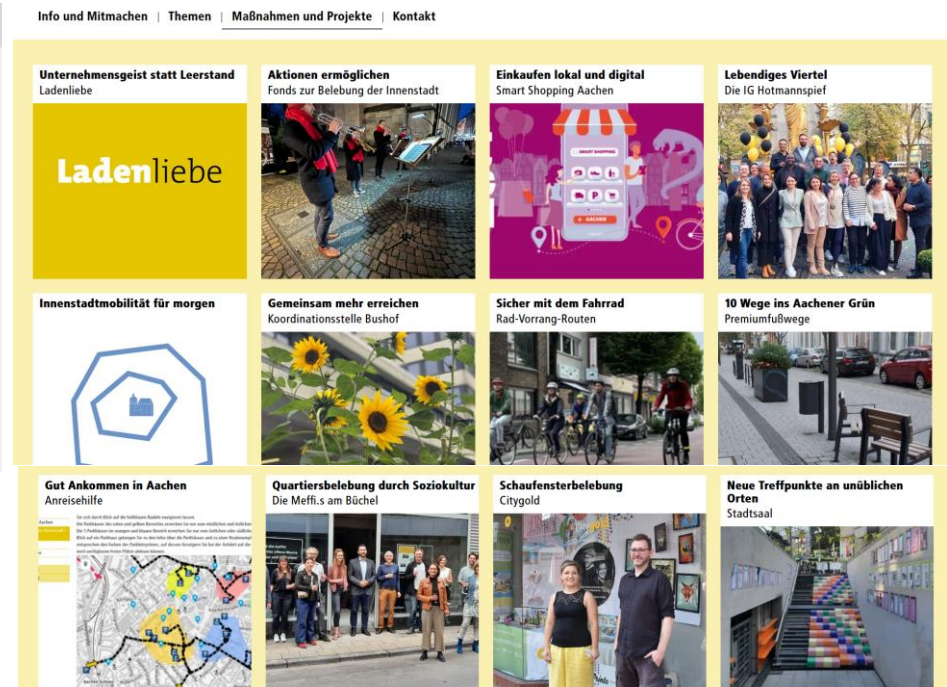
Info und Mitmachen | Themen | Maßnahmen und Projekte | Kontakt

Unternehmensgeist statt Leerstand
Ladenliebe

Ladenliebe

Aktionen ermöglichen
Fonds zur Belebung der Innenstadt

Einkaufen lokal und digital
Smart Shopping Aachen

SMART SHOPPING

AACHEN

Lebendiges Viertel
Die IG Hotmannspief

Innenstadtmobilität für morgen

Gemeinsam mehr erreichen
Koordinationsstelle Bushof

Sicher mit dem Fahrrad
Rad-Vorrang-Routen

10 Wege ins Aachener Grün
Premiumfußwege

Gut Ankommen in Aachen
Anreisehilfe

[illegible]

Quartiersbelebung durch Soziokultur
Die Meffi.s am Büchel

Schaufensterbelebung
Citygold

Neue Treffpunkte an unüblichen Orten
Stadtsaal